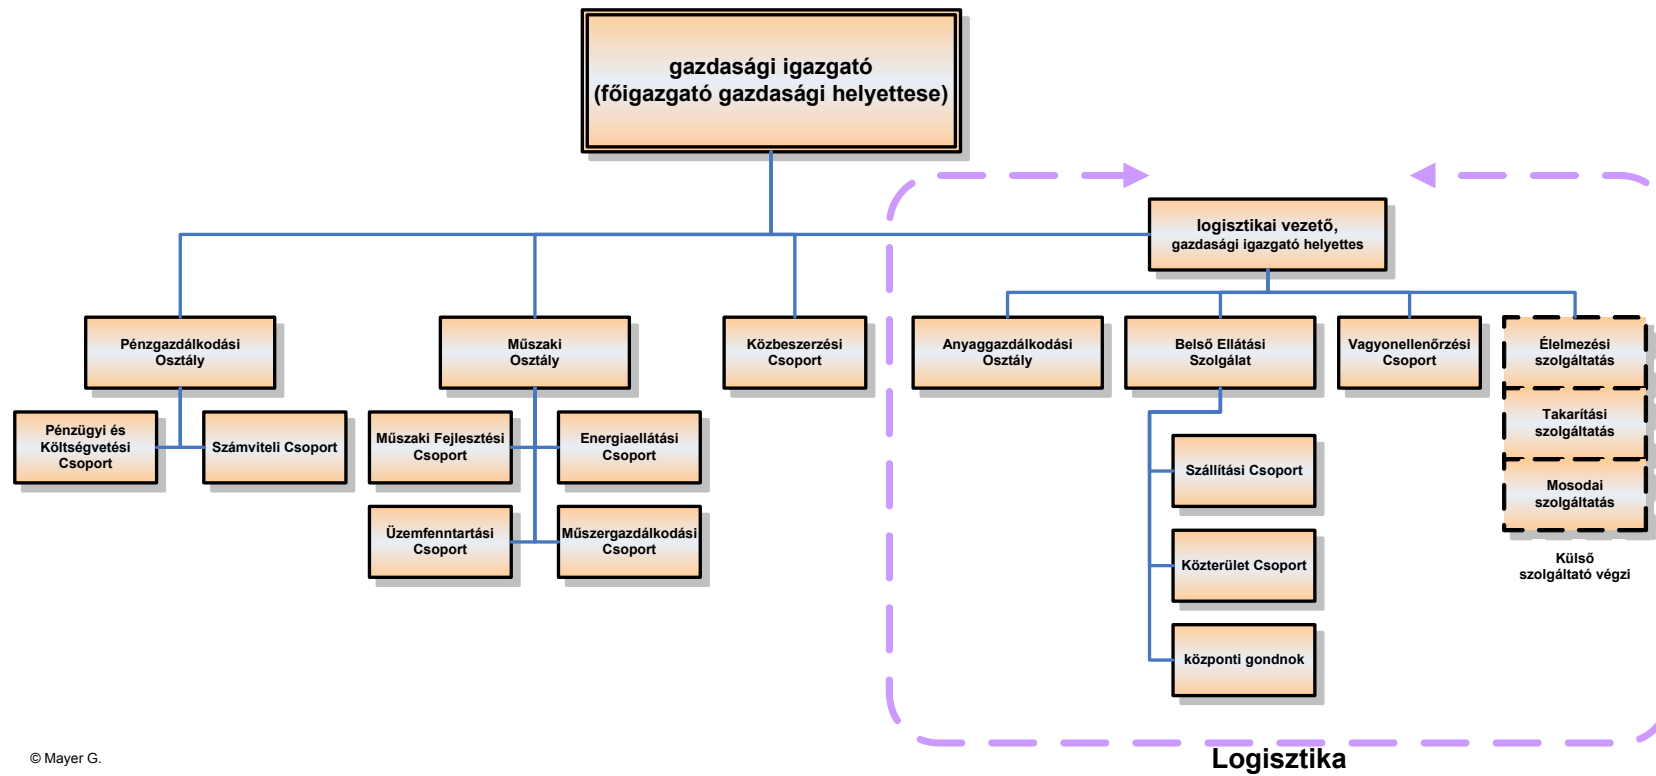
gazdasági igazgató
(főigazgató gazdasági helyettese)

logisztikai vezető,
gazdasági igazgató helyettes

Pénzgazdálkodási Osztály

Pénzügyi és Költségvetési Csoport

Számviteli Csoport

Műszaki Osztály

Műszaki Fejlesztési Csoport

Energiaellátási Csoport

Üzemfenntartási Csoport

Műszergazdálkodási Csoport

Közbeszerzési Csoport

Anyaggazdálkodási Osztály

Belső Ellátási Szolgálat

Szállítási Csoport

Közterület Csoport

központi gondnok

Vagyonellenőrzési Csoport

Élelmezési szolgáltatás

Takarítási szolgáltatás

Mosodai szolgáltatás

Külső szolgáltató végzi

© Mayer G.

Logisztika